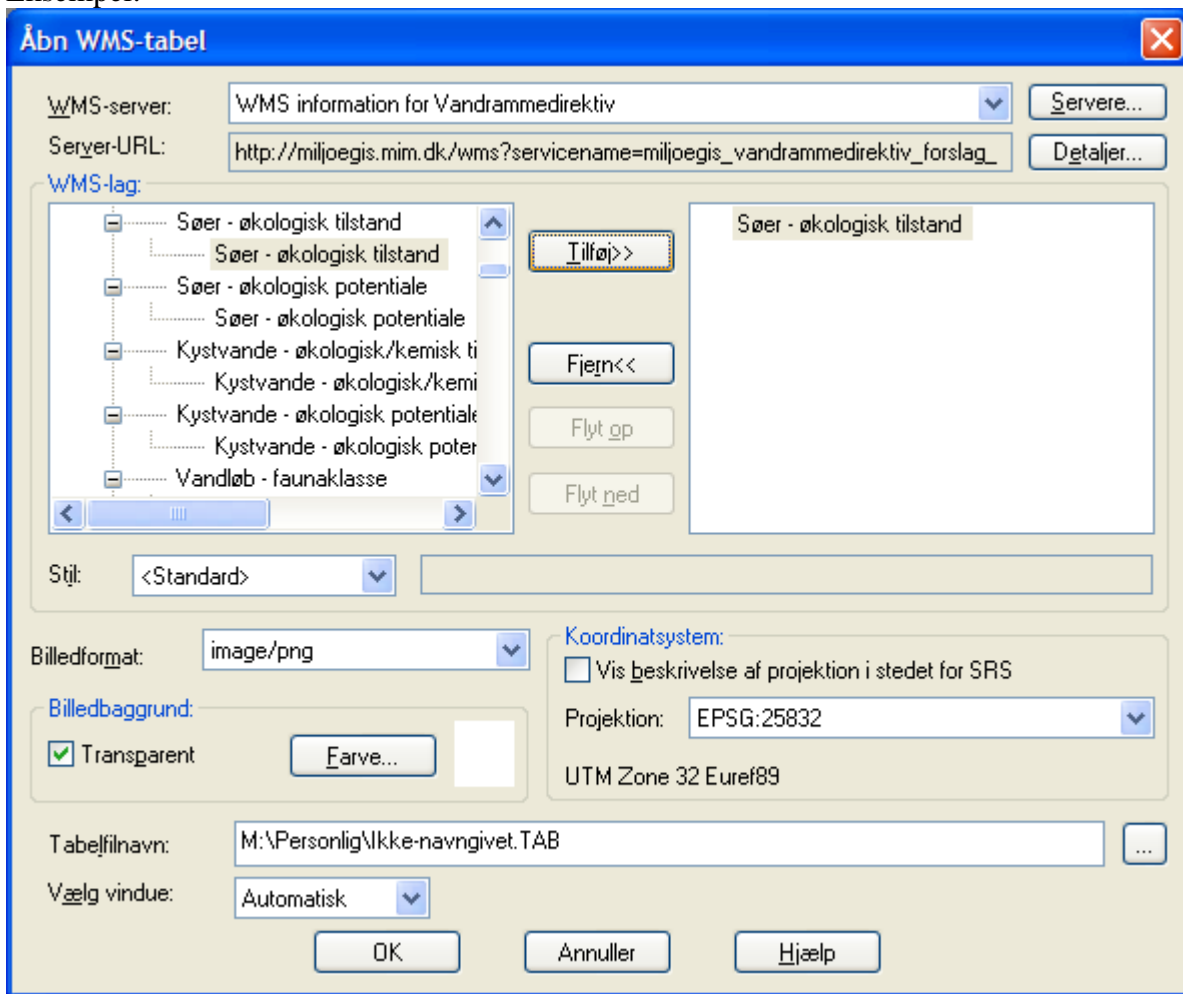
Eksempel:

Åbn WMS-tabel

WMS-server: WMS information for Vandrammedirektiv
Servere...
Server-URL: http://miljoegis.mim.dk/wms?servicename=miljoegis_vandrammedirektiv_forslag_
Detaljer...

WMS-lag:
Søer - økologisk tilstand
Søer - økologisk tilstand
Søer - økologisk potentiale
Søer - økologisk potentiale
Kystvande - økologisk/kemisk ti
Kystvande - økologisk/kemi
Kystvande - økologisk potentiale
Kystvande - økologisk poter
Vandløb - faunaklasse

Tilføj>>
Fjern<<
Flyt op
Flyt ned

Søer - økologisk tilstand

Stil: <Standard>

Billedformat: image/png

Billedbaggrund:
Transparent
Farve...

Koordinatsystem:
Vis beskrivelse af projektion i stedet for SRS
Projektion: EPSG:25832
UTM Zone 32 Euref89

Tabelfilnavn: M:\Personlig\Ikke-navngivet.TAB
...
Vælg vindue: Automatisk

OK
Annuller
Hjælp